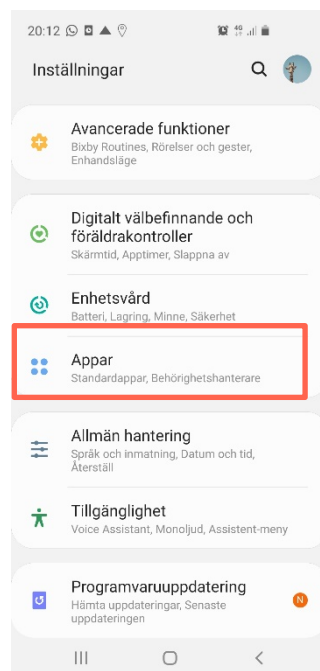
20:12

Inställningar

Avancerade funktioner
Bixby Routines, Rörelser och gester, Enhandsläge

Digitalt välbefinnande och föräldrakontroller
Skärmtid, Apptimer, Slappna av

Enhetsvård
Batteri, Lagring, Minne, Säkerhet

Appar
Standardappar, Behörighetshanterare

Allmän hantering
Språk och inmatning, Datum och tid, Återställ

Tillgänglighet
Voice Assistant, Monoljud, Assistent-meny

Programvaruuppdatering
Hämta uppdateringar, Senaste uppdateringen

N